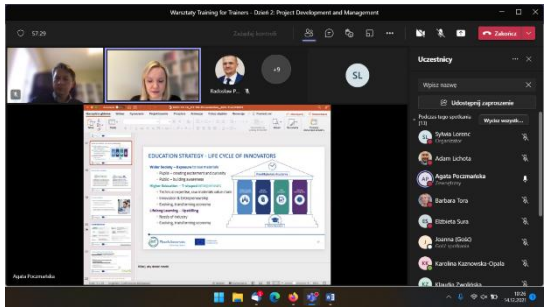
Warsztaty Training for Trainers - Dzień 2: Project Development and Management

57:29

Zasady kontroli

Zakończ

Radosław P...

+9

SL

Uczestnicy

Wpisz nazwę

Udostępnij zaproszenie

Podczas tego spotkania (13)

Wycisz wszystk...

Sylwia Lorenc
Organizator

Adam Lichota

Agata Poczmańska
Zewnętrzny

Barbara Tora

Elżbieta Sura

Joanna (Gość)
Poza spotkaniem

Karolina Kaznowska-Opala

Klaudia Zwolińska

EDUCATION STRATEGY - LIFE CYCLE OF INNOVATORS

Wider testing – Exposure to our content
• Public – creating excitement and curiosity
• Public – building awareness

Higher Education – Enlarged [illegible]
• Technical expertise, use in administration
• Innovation & Entrepreneurship
• Evolving, transforming economy

Lifelong Learning – Upskilling
• Boards of industry
• Evolving, transforming economy

Agata Poczmańska

10:26
14.12.2021